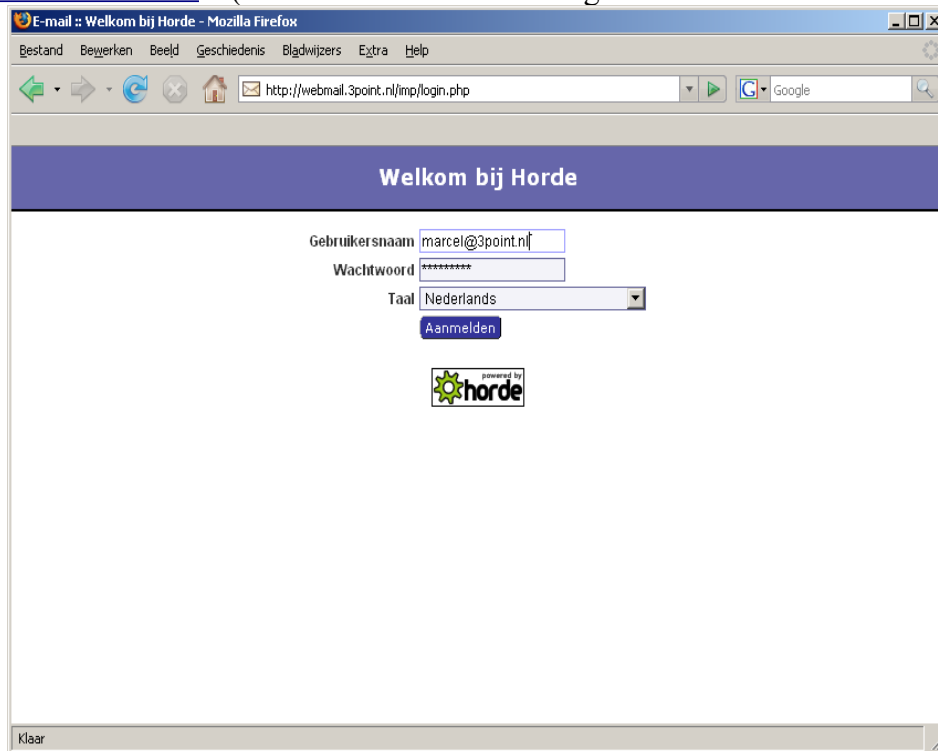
E-mail :: Welkom bij Horde - Mozilla Firefox

Bestand Bewerken Beeld Geschiedenis Bladwijzers Extra Help

http://webmail.3point.nl/imp/login.php

Google

Welkom bij Horde

Gebruikersnaam marcel@3point.nl

Wachtwoord *********

Taal Nederlands

Aanmelden

powered by horde

Klaar